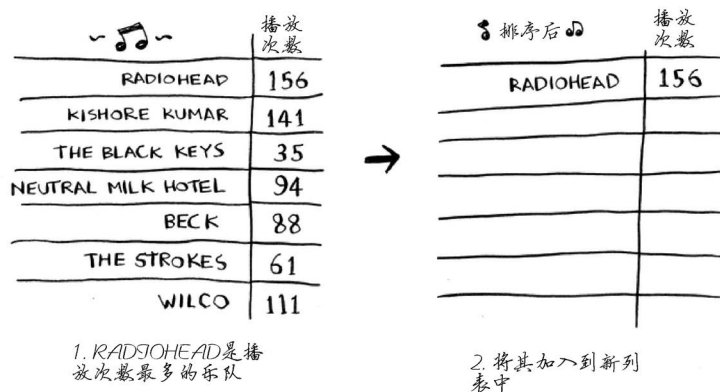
| | 播放次数 |
|---|---|
| RADIOHEAD | 156 |
| KISHORE KUMAR | 141 |
| THE BLACK KEYS | 35 |
| NEUTRAL MILK HOTEL | 94 |
| BECK | 88 |
| THE STROKES | 61 |
| WILCO | 111 |

1. RADIOHEAD是播放次数最多的乐队

| 排序后 | 播放次数 |
|---|---|
| RADIOHEAD | 156 |
| | |
| | |
| | |
| | |
| | |
| | |

2. 将其加入到新列表中